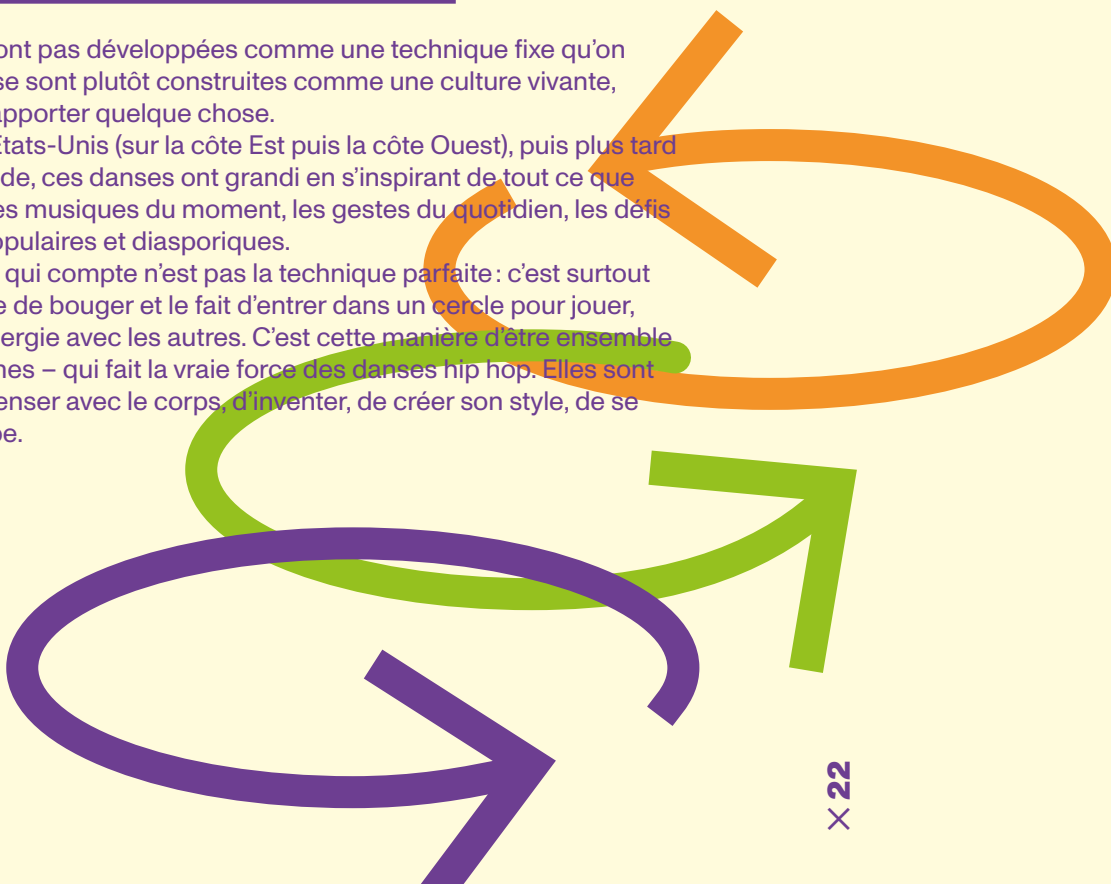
ont pas développées comme une technique fixe qu'on se sont plutôt construites comme une culture vivante, apporter quelque chose.

États-Unis (sur la côte Est puis la côte Ouest), puis plus tard de, ces danses ont grandi en s'inspirant de tout ce que es musiques du moment, les gestes du quotidien, les défis pulaires et diasporiques.

qui compte n'est pas la technique parfaite : c'est surtout e de bouger et le fait d'entrer dans un cercle pour jouer, ergie avec les autres. C'est cette manière d'être ensemble nes – qui fait la vraie force des danses hip hop. Elles sont enser avec le corps, d'inventer, de créer son style, de se pe.

× 22